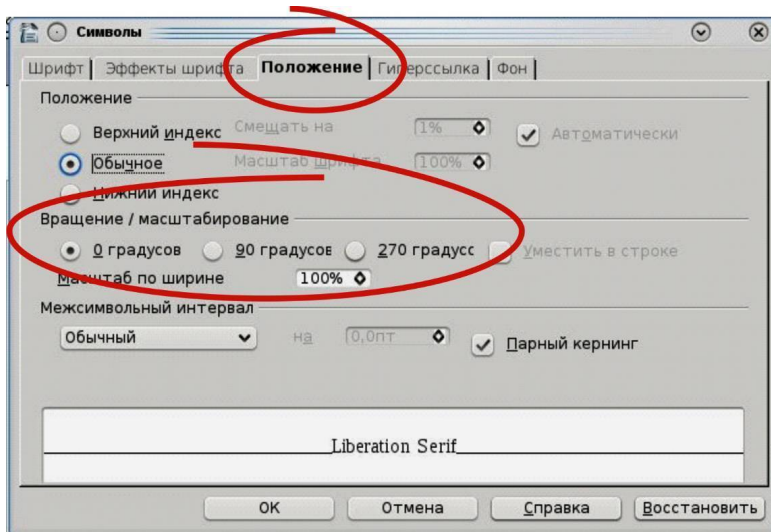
Символы

Шрифт | Эффекты шрифта | Положение | Гиперссылка | Фон

Положение

Верхний индекс
Смещать на 1%
Автоматически
Обычное
Масштаб шрифта 100%
Нижний индекс

Вращение / масштабирование

0 градусов
90 градусов
270 градусс
Уместить в строке
Масштаб по ширине 100%

Межсимвольный интервал

Обычный
на 0,0пт
Парный кернинг

Liberation Serif

OK
Отмена
Справка
Восстановить